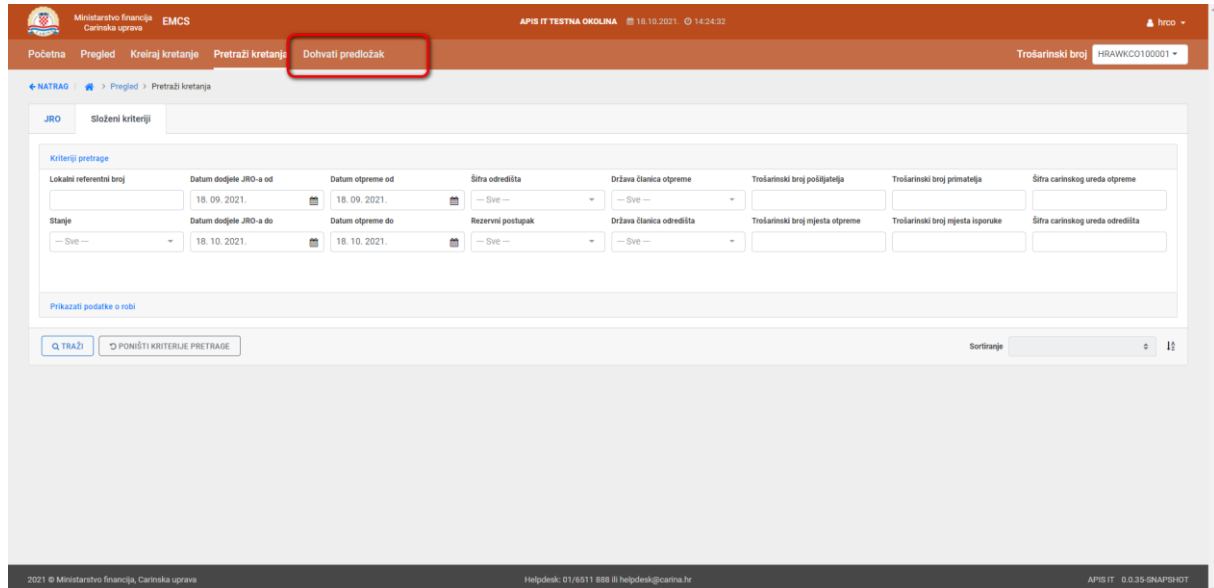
Ministarstvo financija Carinska uprava EMCS

APIS IT TESTNA OKOLINA 18.10.2021. 14:24:32

hrco

Početna Pregled Kreiraj kretanje Pretraži kretanja Dohvati predložak

Trošarinski broj HRAWKCO100001

← NATRAG > Pregled > Pretraži kretanja

JRO Složeni kriteriji

Kriteriji pretrage

Lokalni referentni broj

Datum dodjele JRO-a od
18. 09. 2021.

Datum otpreme od
18. 09. 2021.

Šifra odredišta
— Sve —

Država članica otpreme
— Sve —

Trošarinski broj pošiljatelja

Trošarinski broj primatelja

Šifra carinskog ureda otpreme

Stanje
— Sve —

Datum dodjele JRO-a do
18. 10. 2021.

Datum otpreme do
18. 10. 2021.

Rezervni postupak
— Sve —

Država članica odredišta
— Sve —

Trošarinski broj mjesta otpreme

Trošarinski broj mjesta isporuke

Šifra carinskog ureda odredišta

Prikazati podatke o robi

TRAŽI PONIŠTI KRITERIJE PRETRAGE

Sortiranje

2021 © Ministarstvo financija, Carinska uprava

Helpdesk: 01/6511 888 ili helpdesk@carina.hr

APIS IT 0.0.35-SNAPSHOT